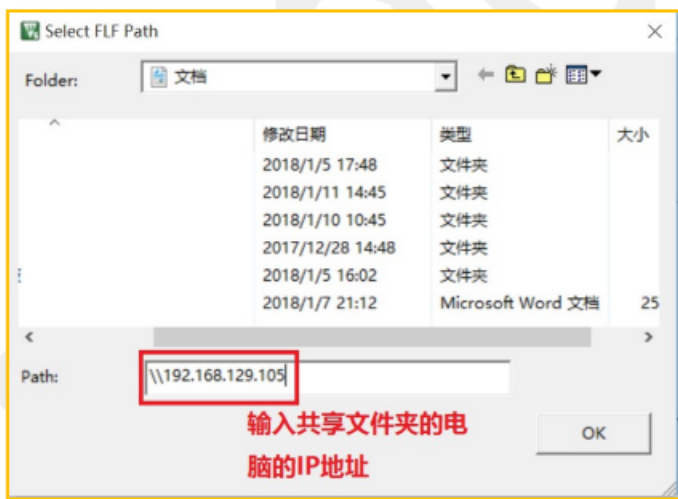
Select FLF Path

Folder: 文档

| 修改日期 | 类型 | 大小 |
|---|---|---|
| 2018/1/5 17:48 | 文件夹 | |
| 2018/1/11 14:45 | 文件夹 | |
| 2018/1/10 10:45 | 文件夹 | |
| 2017/12/28 14:48 | 文件夹 | |
| 2018/1/5 16:02 | 文件夹 | |
| 2018/1/7 21:12 | Microsoft Word 文档 | 25 |

Path: \\192.168.129.105

输入共享文件夹的电脑的IP地址

OK